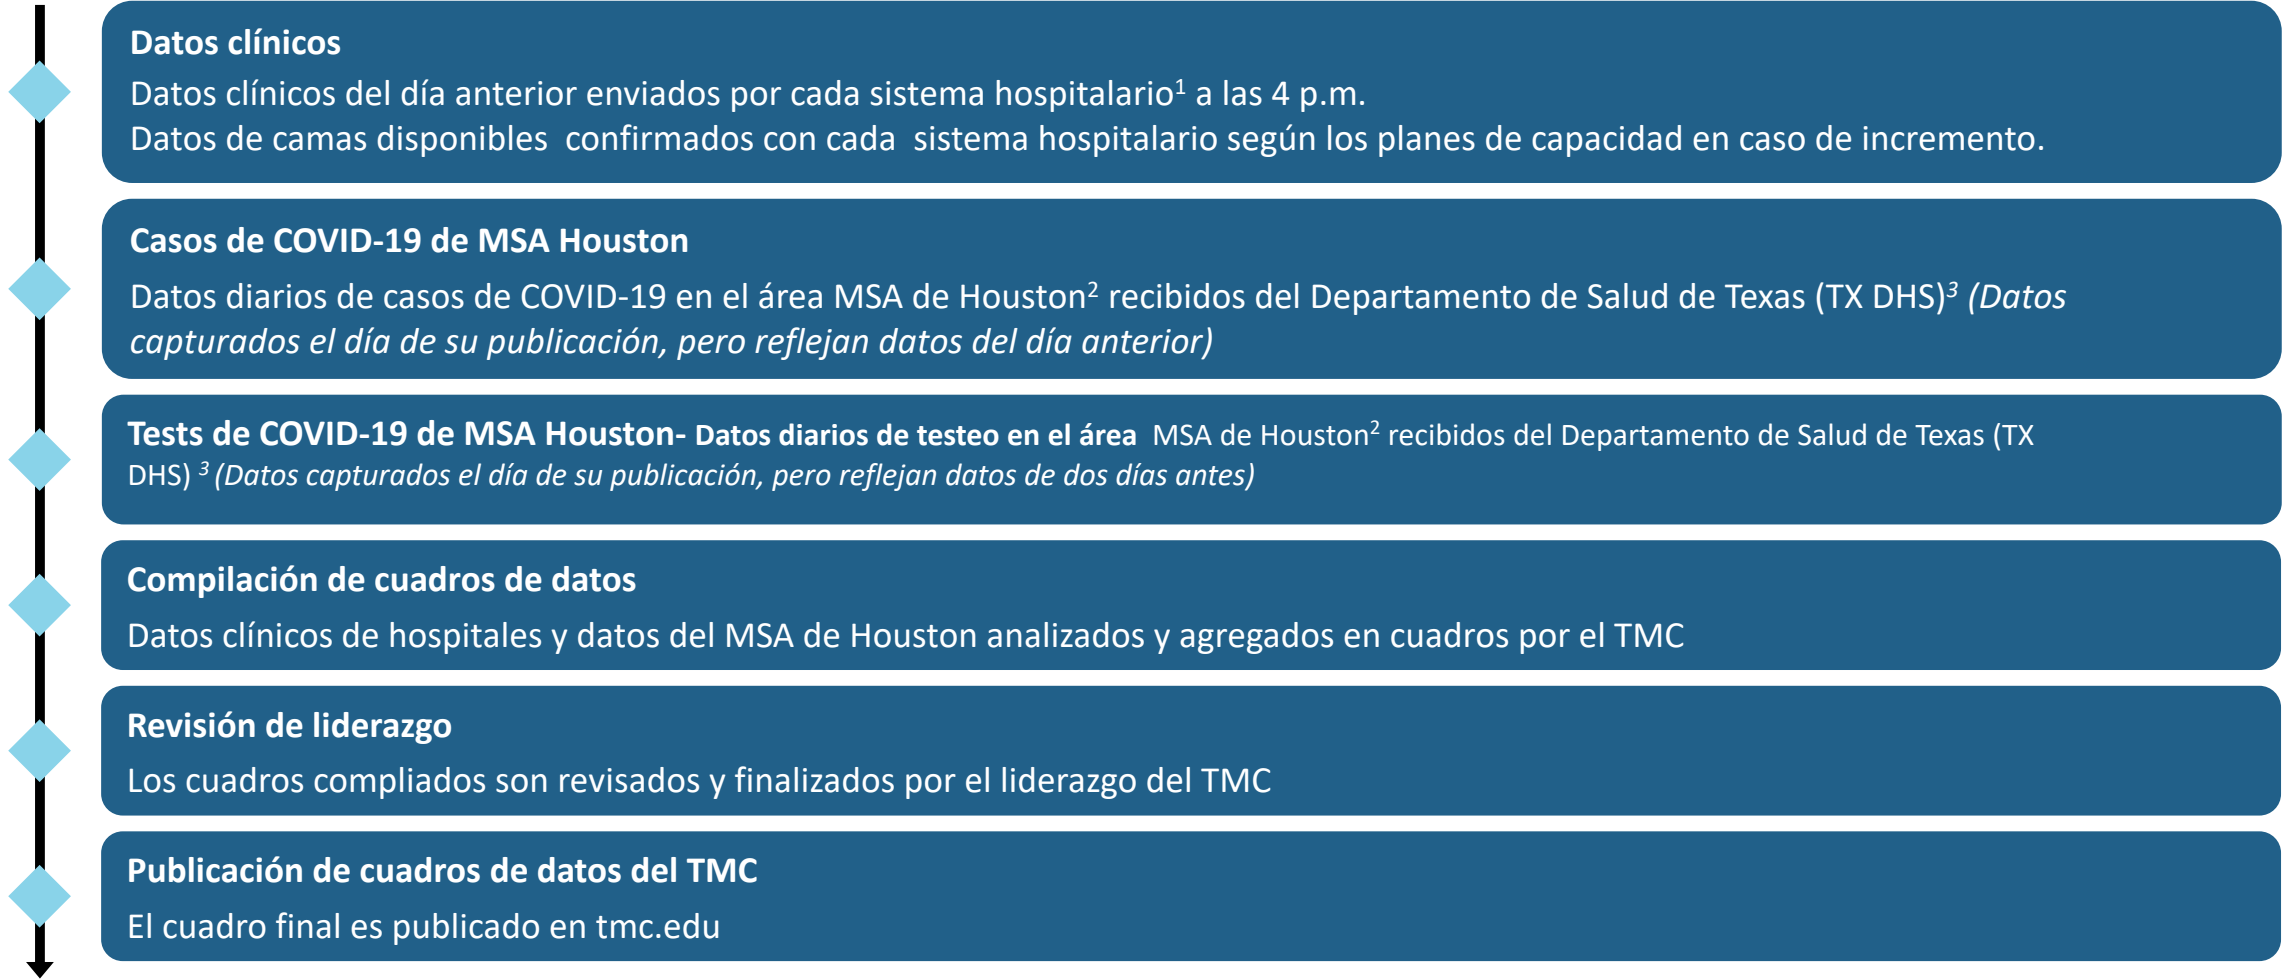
**Datos clínicos**

Datos clínicos del día anterior enviados por cada sistema hospitalario$^1$ a las 4 p.m.
Datos de camas disponibles confirmados con cada sistema hospitalario según los planes de capacidad en caso de incremento.

**Casos de COVID-19 de MSA Houston**

Datos diarios de casos de COVID-19 en el área MSA de Houston$^2$ recibidos del Departamento de Salud de Texas (TX DHS)$^3$ *(Datos capturados el día de su publicación, pero reflejan datos del día anterior)*

**Tests de COVID-19 de MSA Houston- Datos diarios de testeo en el área** MSA de Houston$^2$ recibidos del Departamento de Salud de Texas (TX DHS) $^3$ *(Datos capturados el día de su publicación, pero reflejan datos de dos días antes)*

**Compilación de cuadros de datos**

Datos clínicos de hospitales y datos del MSA de Houston analizados y agregados en cuadros por el TMC

**Revisión de liderazgo**

Los cuadros compliados son revisados y finalizados por el liderazgo del TMC

**Publicación de cuadros de datos del TMC**

El cuadro final es publicado en tmc.edu